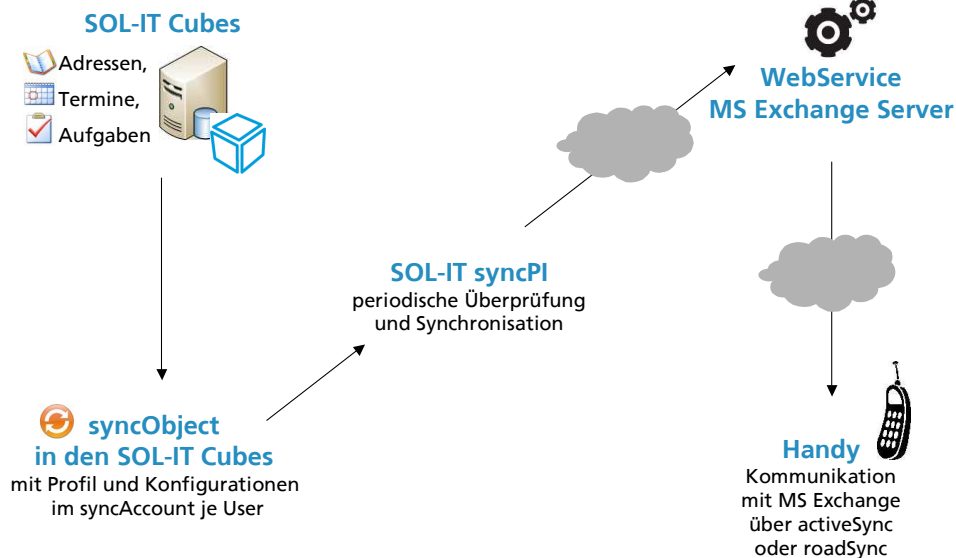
SOL-IT Cubes

Adressen,
Termine,
Aufgaben

WebService
MS Exchange Server

SOL-IT syncPI
periodische Überprüfung und Synchronisation

syncObject
in den SOL-IT Cubes
mit Profil und Konfigurationen im syncAccount je User

Handy
Kommunikation mit MS Exchange über activeSync oder roadSync